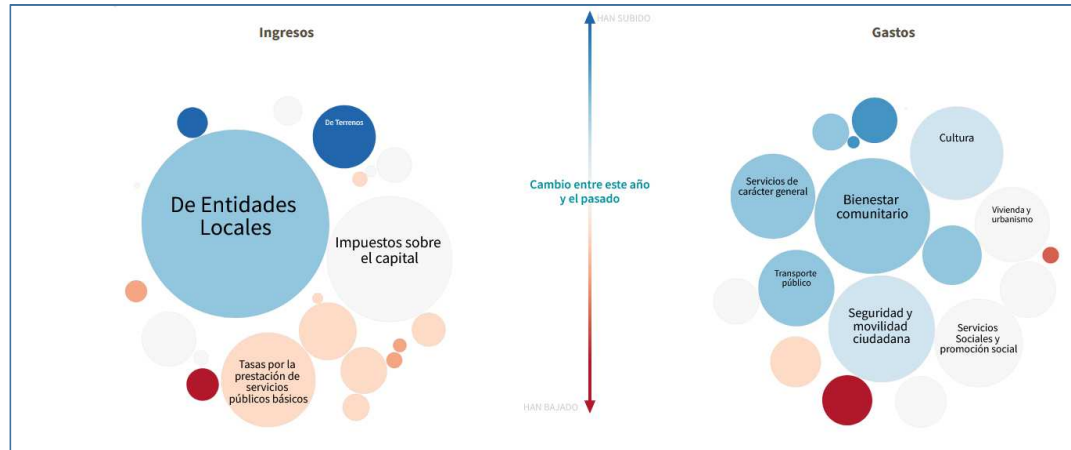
Ingresos

De Terrenos

De Entidades Locales

Impuestos sobre el capital

Tasas por la prestación de servicios públicos básicos

HAN SUBIDO

Cambio entre este año y el pasado

HAN BAJADO

Gastos

Cultura

Servicios de carácter general

Bienestar comunitario

Vivienda y urbanismo

Transporte público

Seguridad y movilidad ciudadana

Servicios Sociales y promoción social